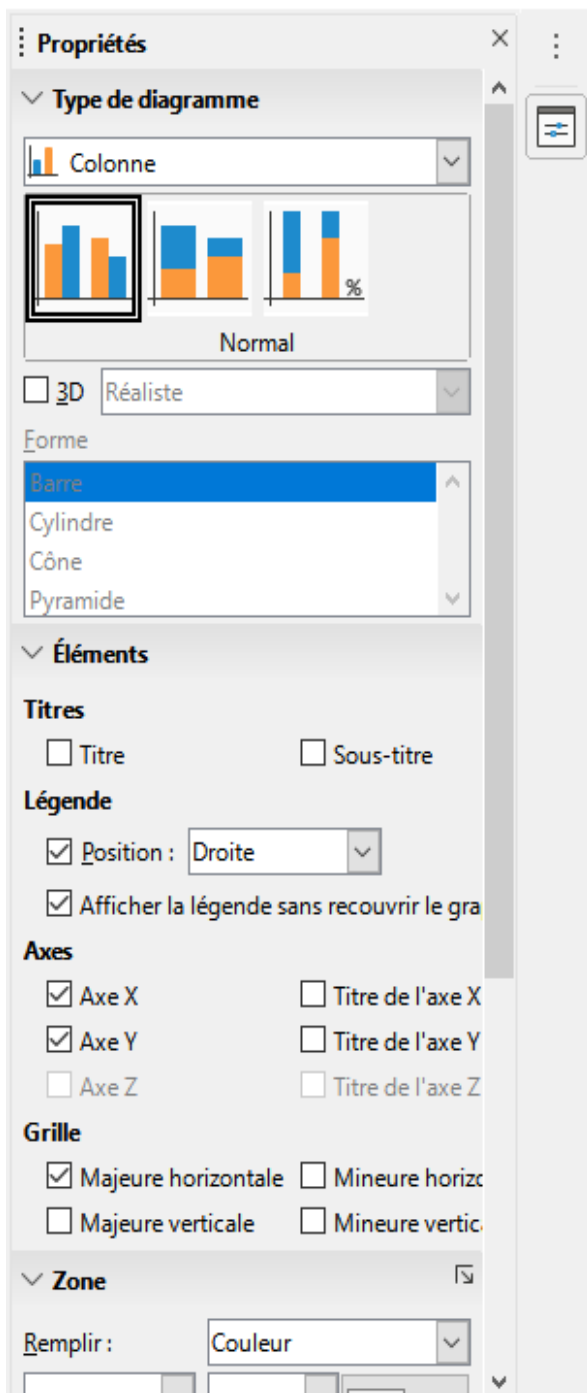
Propriétés

Type de diagramme

Colonne

%

Normal

3D Réaliste

Forme

Barre
Cylindre
Cône
Pyramide

Éléments

Titres

Titre
Sous-titre

Légende

Position : Droite

Afficher la légende sans recouvrir le gra

Axes

Axe X
Titre de l'axe X
Axe Y
Titre de l'axe Y
Axe Z
Titre de l'axe Z

Grille

Majeure horizontale
Mineure horizo
Majeure verticale
Mineure vertica

Zone

Remplir : Couleur